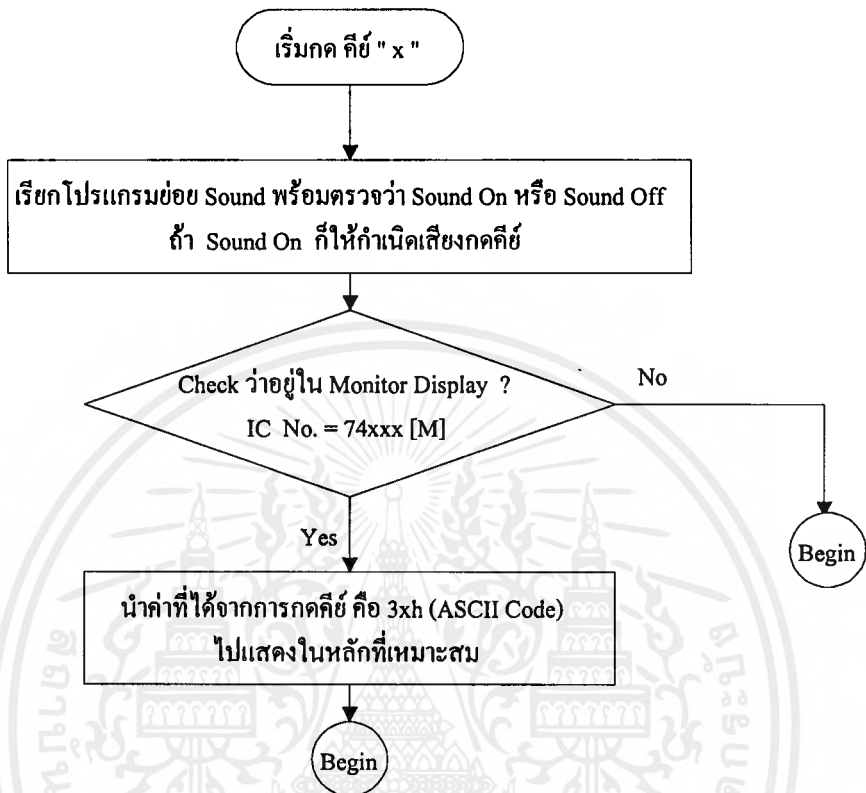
เริ่มกด คีย์ " x "

เรียกโปรแกรมย่อย Sound พร้อมตรวจว่า Sound On หรือ Sound Off ถ้า Sound On ก็ให้กำเนิดเสียงกดคีย์

Check ว่าอยู่ใน Monitor Display ?
IC No. = 74xxx [M]

No

Begin

Yes

นำค่าที่ได้จากการกดคีย์ คือ 3xh (ASCII Code) ไปแสดงในหลักที่เหมาะสม

Begin